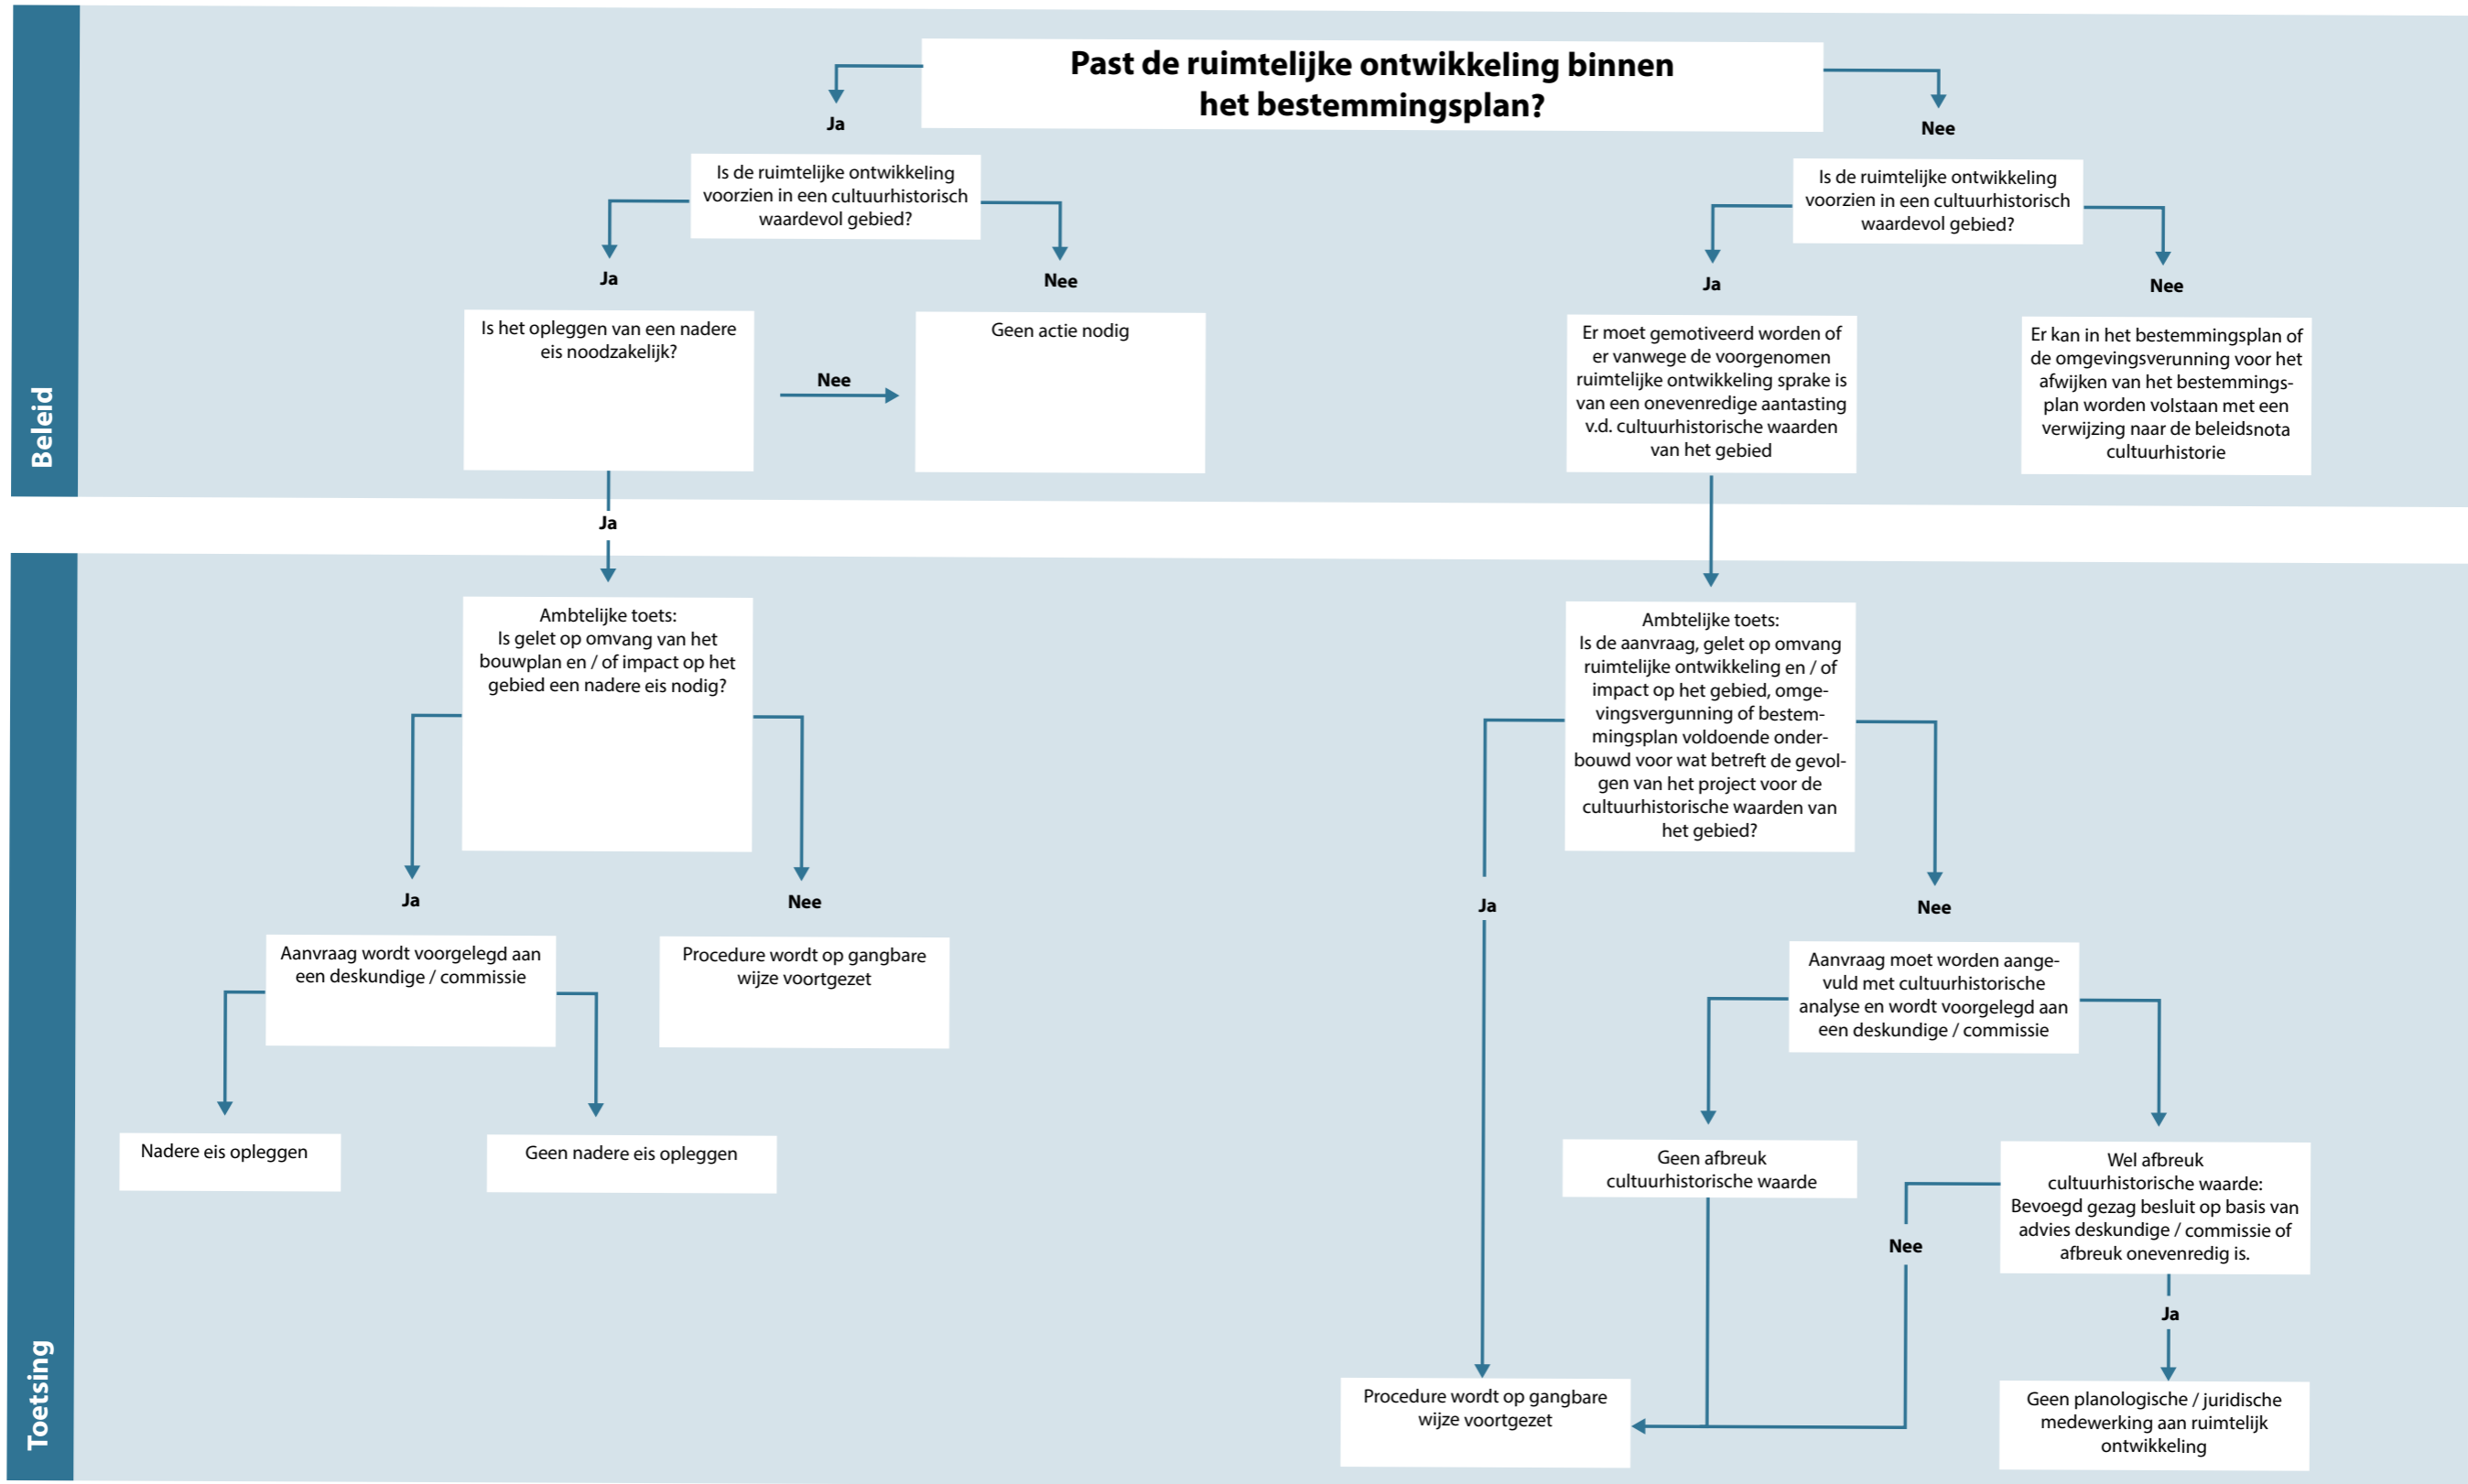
Past de ruimtelijke ontwikkeling binnen het bestemmingsplan?

Ja

Nee

Beleid

Is de ruimtelijke ontwikkeling voorzien in een cultuurhistorisch waardevol gebied?

Ja

Nee

Is het opleggen van een nadere eis noodzakelijk?

Nee

Geen actie nodig

Is de ruimtelijke ontwikkeling voorzien in een cultuurhistorisch waardevol gebied?

Ja

Nee

Er moet gemotiveerd worden of er vanwege de voorgenomen ruimtelijke ontwikkeling sprake is van een onevenredige aantasting v.d. cultuurhistorische waarden van het gebied

Er kan in het bestemmingsplan of de omgevingsverunning voor het afwijken van het bestemmingsplan worden volstaan met een verwijzing naar de beleidsnota cultuurhistorie

Ja

Toetsing

Ambtelijke toets:
Is gelet op omvang van het bouwplan en / of impact op het gebied een nadere eis nodig?

Ja

Nee

Aanvraag wordt voorgelegd aan een deskundige / commissie

Procedure wordt op gangbare wijze voortgezet

Nadere eis opleggen

Geen nadere eis opleggen

Ambtelijke toets:
Is de aanvraag, gelet op omvang ruimtelijke ontwikkeling en / of impact op het gebied, omgevingsvergunning of bestemmingsplan voldoende onderbouwd voor wat betreft de gevolgen van het project voor de cultuurhistorische waarden van het gebied?

Ja

Nee

Aanvraag moet worden aangevuld met cultuurhistorische analyse en wordt voorgelegd aan een deskundige / commissie

Geen afbreuk cultuurhistorische waarde

Wel afbreuk cultuurhistorische waarde:
Bevoegd gezag besluit op basis van advies deskundige / commissie of afbreuk onevenredig is.

Nee

Ja

Procedure wordt op gangbare wijze voortgezet

Geen planologische / juridische medewerking aan ruimtelijk ontwikkeling